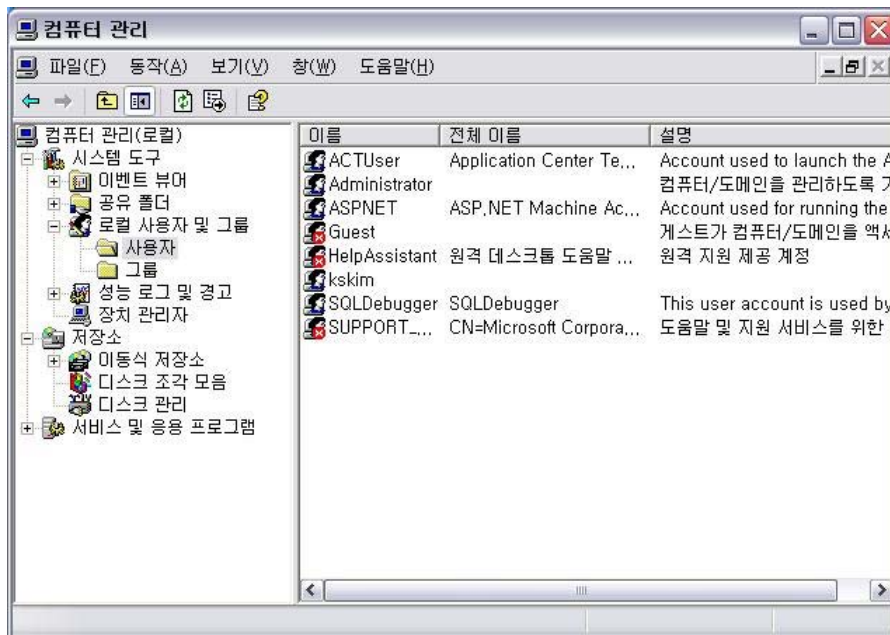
컴퓨터 관리

파일(F) 동작(A) 보기(V) 창(W) 도움말(H)

컴퓨터 관리(로컬)
시스템 도구
이벤트 뷰어
공유 폴더
로컬 사용자 및 그룹
사용자
그룹
성능 로그 및 경고
장치 관리자
저장소
이동식 저장소
디스크 조각 모음
디스크 관리
서비스 및 응용 프로그램

| 이름 | 전체 이름 | 설명 |
|---|---|---|
| ACTUser | Application Center Te... | Account used to launch the A |
| Administrator | | 컴퓨터/도메인을 관리하도록 기 |
| ASPNET | ASP.NET Machine Ac... | Account used for running the |
| Guest | | 게스트가 컴퓨터/도메인을 액서 |
| HelpAssistant | 원격 데스크톱 도움말 ... | 원격 지원 제공 계정 |
| kskim | | |
| SQLDebugger | SQLDebugger | This user account is used by |
| SUPPORT_... | CN=Microsoft Corpora... | 도움말 및 지원 서비스를 위한 |